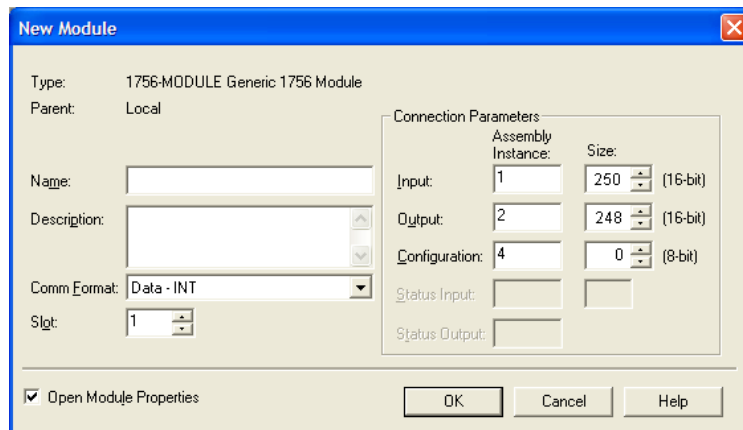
New Module

Type: 1756-MODULE Generic 1756 Module
Parent: Local

Name:

Description:

Comm Format: Data - INT

Slot: 1

Connection Parameters

| | Assembly Instance: | Size: | |
|---|---|---|---|
| Input: | 1 | 250 | (16-bit) |
| Output: | 2 | 248 | (16-bit) |
| Configuration: | 4 | 0 | (8-bit) |
| Status Input: | | | |
| Status Output: | | | |

☑ Open Module Properties

OK Cancel Help